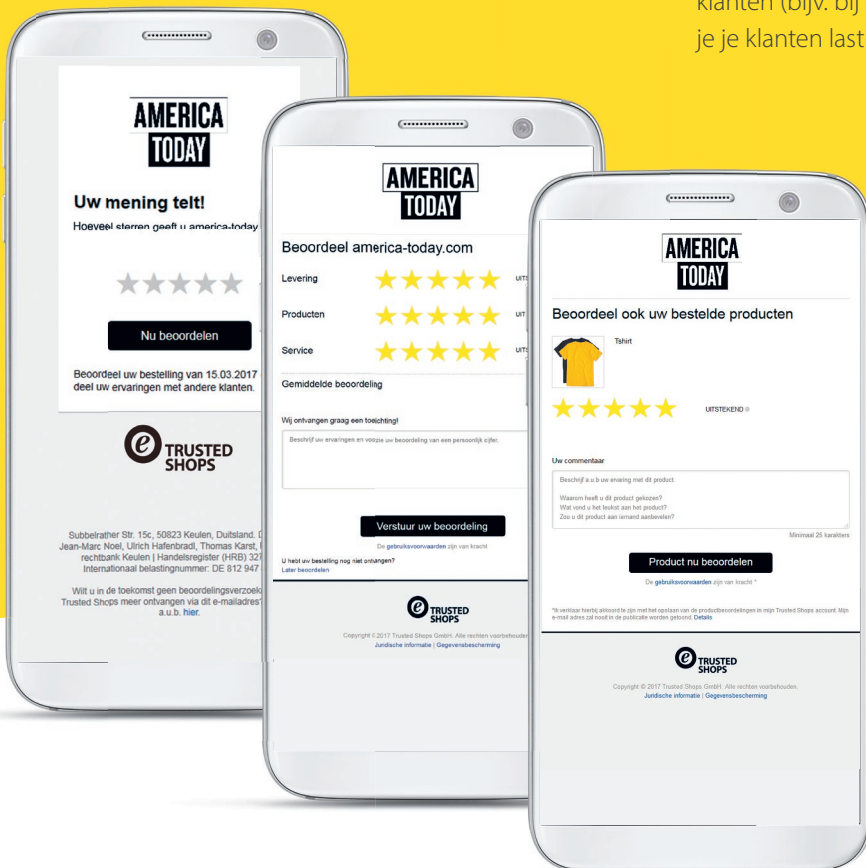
klanten (bijv. bij
je je klanten last

AMERICA TODAY

Uw mening telt!

Hoeveel sterren geeft u america-today

Nu beoordelen

Beoordeel uw bestelling van 15.03.2017 deel uw ervaringen met andere klanten.

TRUSTED SHOPS

Subbelrather Str. 15c, 50823 Keulen, Duitsland. D Jean-Marc Noel, Ulrich Hafenbradl, Thomas Karst, rechtbank Keulen | Handelsregister (HRB) 32 Internationaal belastingnummer: DE 812 947

Wilt u in de toekomst geen beoordelingsverzoek Trusted Shops meer ontvangen via dit e-mailadres a.u.b. hier.

AMERICA TODAY

Beoordeel america-today.com

Levering UITS

Producten UIT

Service UITS

Gemiddelde beoordeling

Wij ontvangen graag een toelichting!

Beschrijf uw ervaringen en voorzie uw beoordeling van een persoonlijk cijfer.

Verstuur uw beoordeling

De gebruiksvoorwaarden zijn van kracht

U hebt uw bestelling nog niet ontvangen?
Later beoordelen

TRUSTED SHOPS

Copyright © 2017 Trusted Shops GmbH. Alle rechten voorbehouden.
Juridische informatie | Gegevensbescherming

AMERICA TODAY

Beoordeel ook uw bestelde producten

Tshirt

UITSTEKEND

Uw commentaar

Beschrijf a.u.b uw ervaring met dit product.

Waarom heeft u dit product gekozen?
Wat vond u het leukst aan het product?
Zou u dit product aan iemand aanbevelen?

Minimaal 25 karakters

Product nu beoordelen

De gebruiksvoorwaarden zijn van kracht *

*Ik verklaar hierbij akkoord te zijn met het opslaan van de productbeoordelingen in mijn Trusted Shops account. Mijn e-mail adres zal nooit in de publicatie worden getoond. Details

TRUSTED SHOPS

Copyright © 2017 Trusted Shops GmbH. Alle rechten voorbehouden.
Juridische informatie | Gegevensbescherming